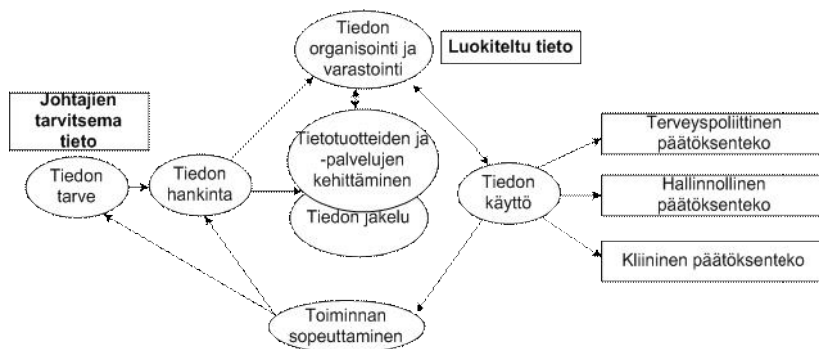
Johtajien tarvitsema tieto

Tiedon tarve

Tiedon hankinta

Tiedon organisointi ja varastointi

Luokiteltu tieto

Tietotuotteiden ja -palvelujen kehittäminen

Tiedon jakelu

Tiedon käyttö

Terveyspoliittinen päätöksenteko

Hallinnollinen päätöksenteko

Kliininen päätöksenteko

Toiminnan sopeuttaminen